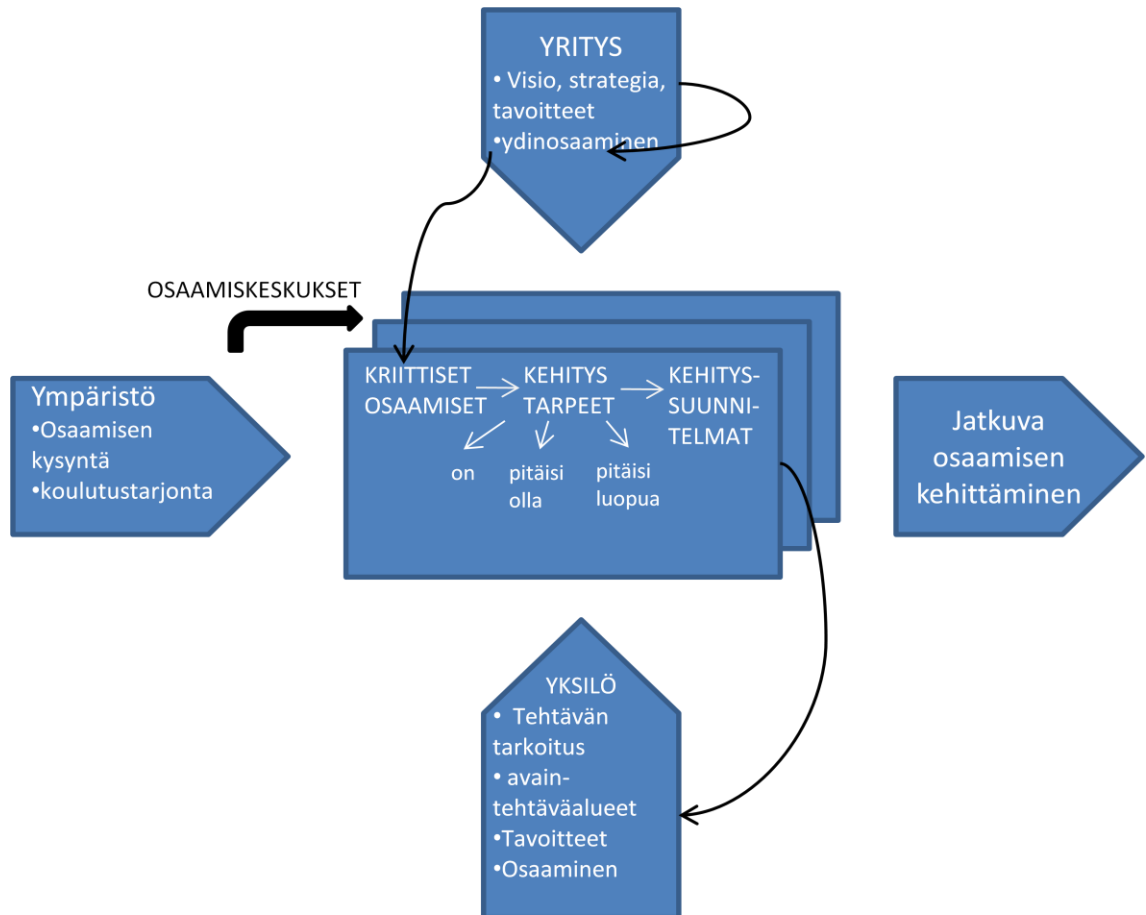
YRITYS
• Visio, strategia, tavoitteet
•ydinosaaminen

OSAAMISKESKUKSET

Ympäristö
•Osaamisen kysyntä
•koulutustarjonta

KRIITTISET OSAAMISET
KEHITYS TARPEET
KEHITYS-SUUNNITELMAT
on
pitäisi olla
pitäisi luopua

Jatkuva osaamisen kehittäminen

YKSILÖ
• Tehtävän tarkoitus
• avain-tehtäväalueet
•Tavoitteet
•Osaaminen